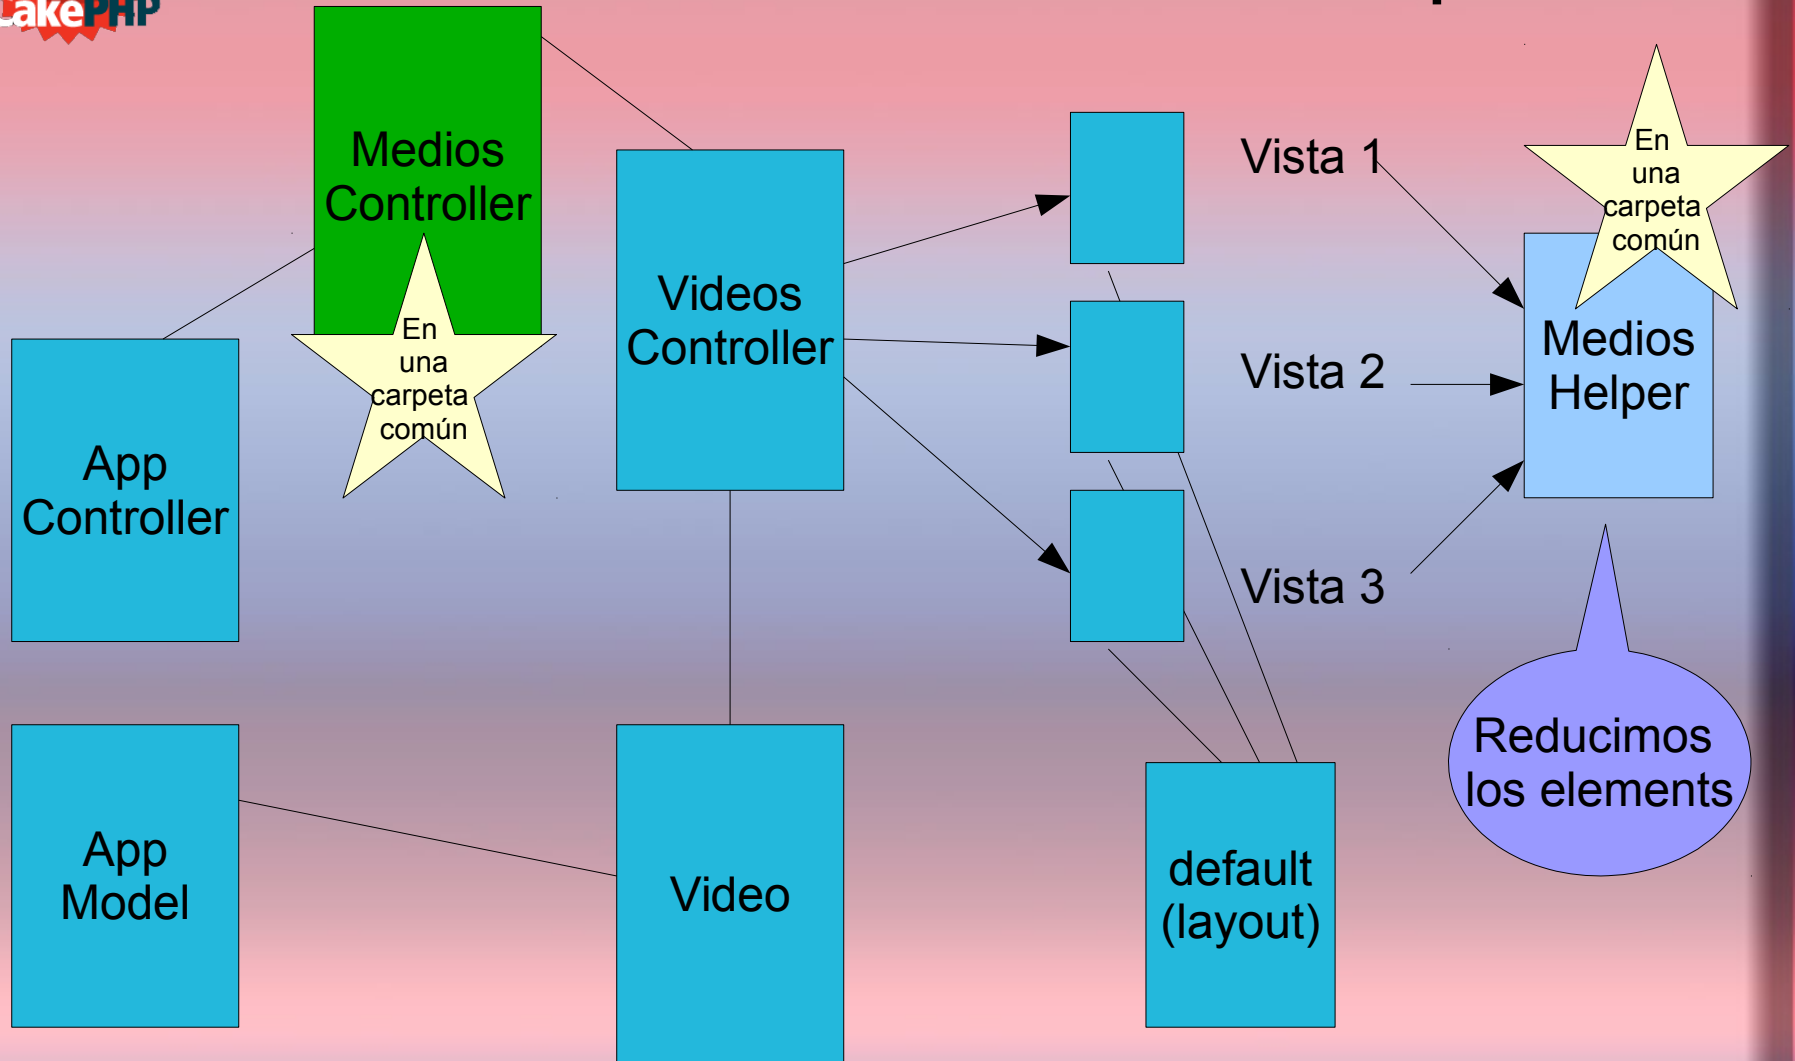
akePHP

Medios Controller

En una carpeta común

App Controller

Videos Controller

Vista 1

Vista 2

Vista 3

En una carpeta común

Medios Helper

Reducimos los elements

App Model

Video

default (layout)